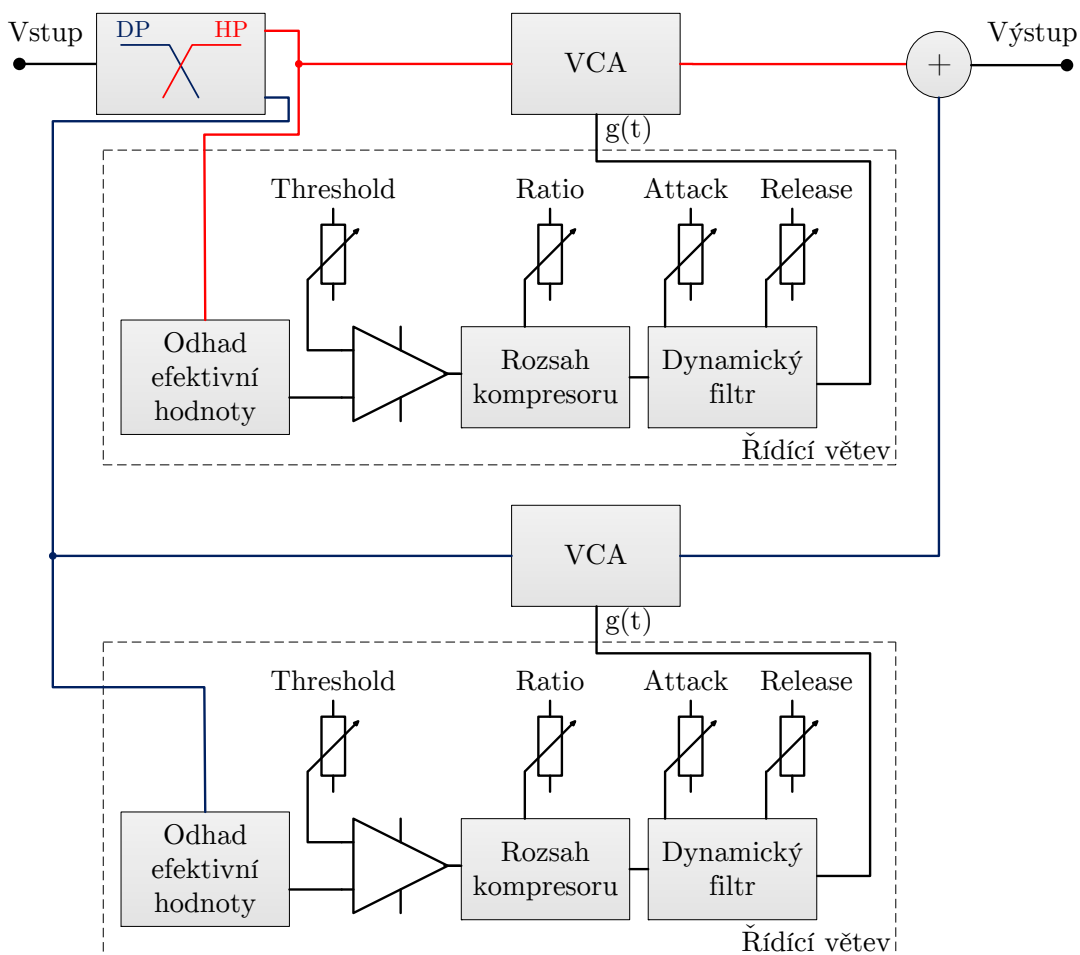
Vstup

DP HP

VCA

+

Výstup

g(t)

Threshold

Ratio

Attack

Release

Odhad efektivní hodnoty

Rozsah kompresoru

Dynamický filtr

Řídící větev

VCA

g(t)

Threshold

Ratio

Attack

Release

Odhad efektivní hodnoty

Rozsah kompresoru

Dynamický filtr

Řídící větev